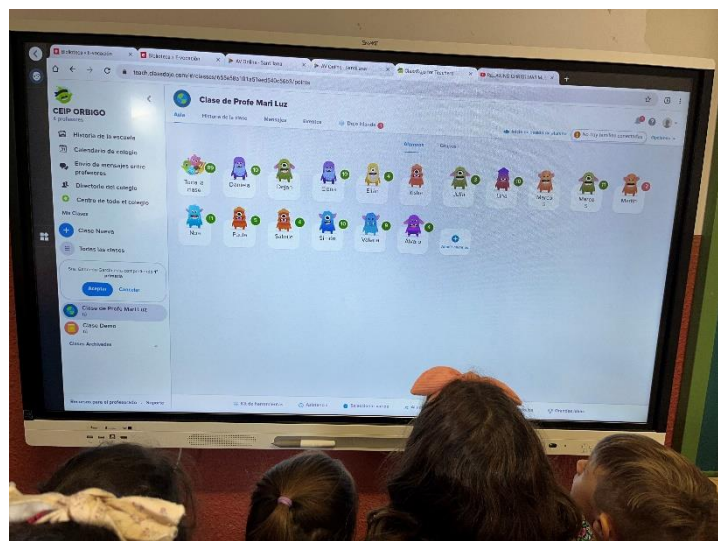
CEIP ORBIGO
Historia de la escuela
Calendario de colegio
Envío de mensajes entre profesores
Directorio del colegio
Centro de todo el colegio
Mis Clases
Clase Nueva
Todas las clases
Aceptar
Cancelar
Clase de Profe Mari Luz
Clase Demo
Clases Archivadas

Clase de Profe Mari Luz
Aula
Historia de la clase
Mensajes
Crear
Toda la clase
Daniela
Diego
Elsa
Julia
Lina
Martín
Noa
Pablo
Sabela
Valeria
Álvaro

SHARP